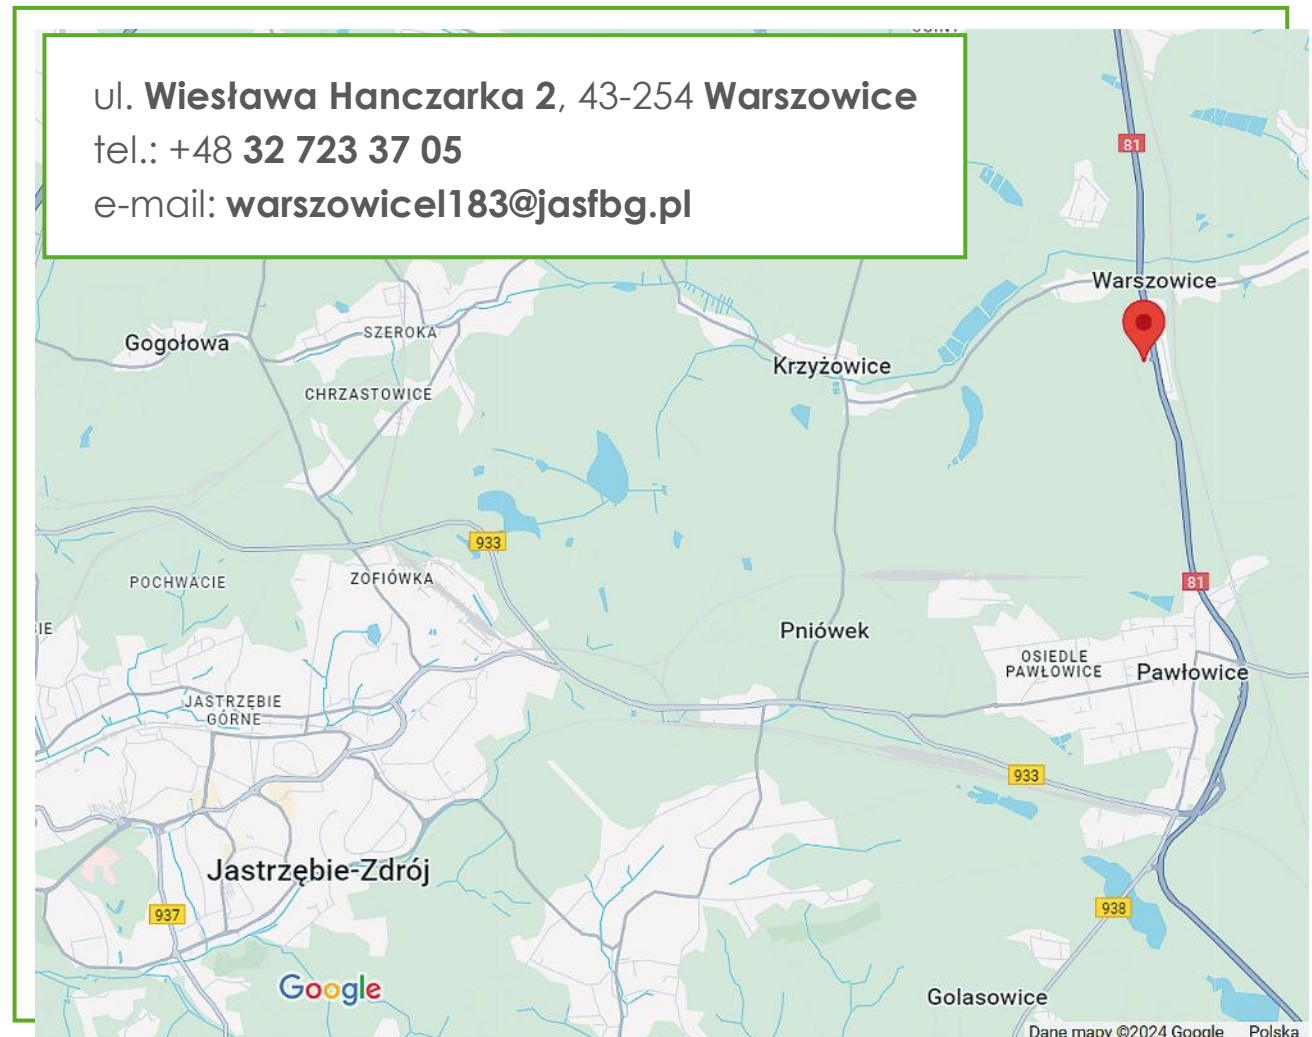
ul. **Wiesława Hanczarka 2**, 43-254 **Warszowice**
tel.: +48 **32 723 37 05**
e-mail: **warszowicel183@jasfbg.pl**

81
Warszowice
Gogołowa
SZEROKA
CHRZASTOWICE
Krzyżowice
933
POCHWACIE
ZOFIÓWKA
81
IE
Pniówek
OSIEDLE PAWŁOWICE
Pawłowice
JASTRZEBIE GÓRNE
933
Jastrzębie-Zdrój
937
938
Google
Golasowice
Dane mapy ©2024 Google
Polska